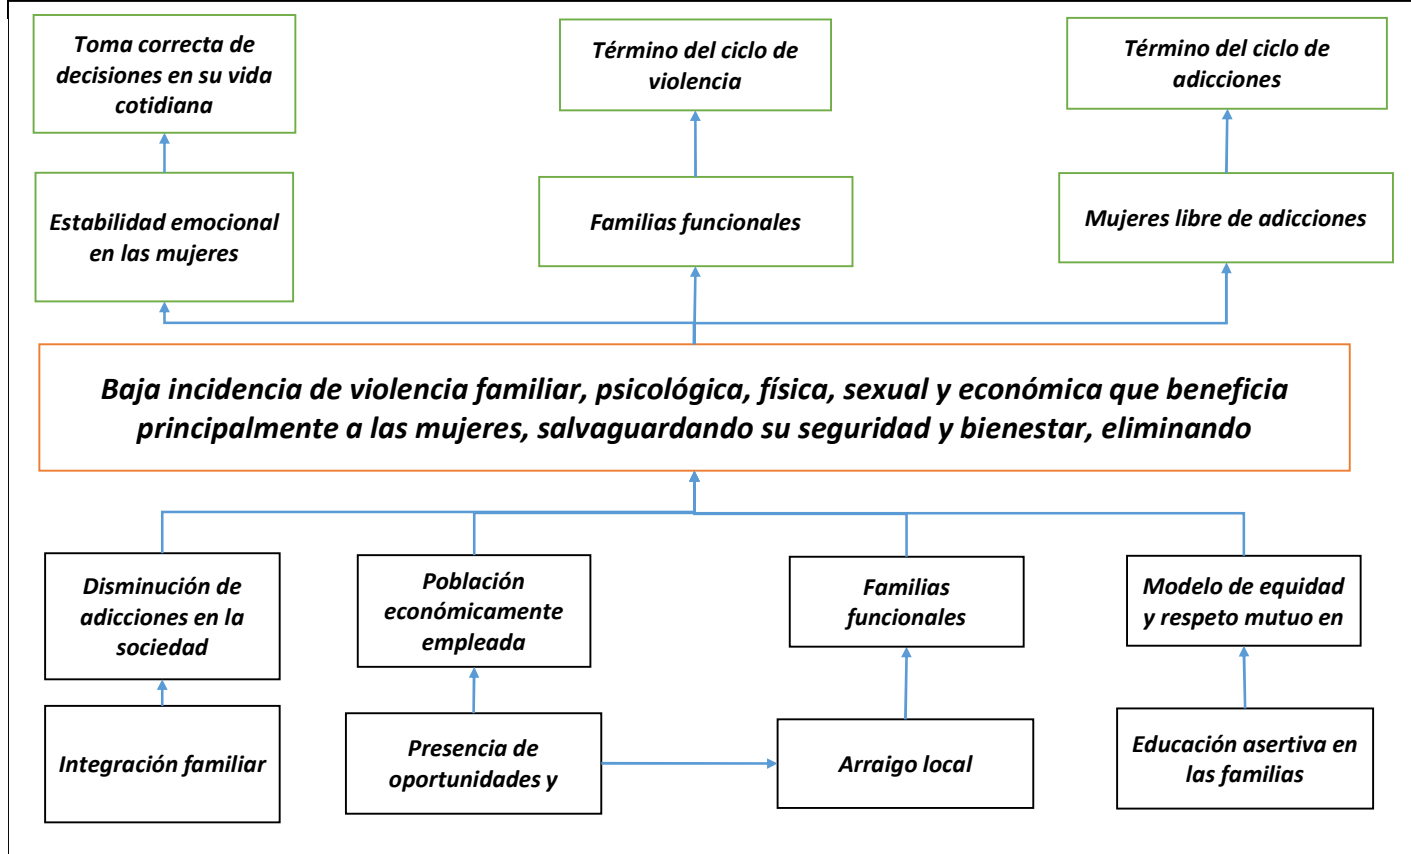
Toma correcta de decisiones en su vida cotidiana

Término del ciclo de violencia

Término del ciclo de adicciones

Estabilidad emocional en las mujeres

Familias funcionales

Mujeres libre de adicciones

Baja incidencia de violencia familiar, psicológica, física, sexual y económica que beneficia principalmente a las mujeres, salvaguardando su seguridad y bienestar, eliminando

Disminución de adicciones en la sociedad

Población económicamente empleada

Familias funcionales

Modelo de equidad y respeto mutuo en

Integración familiar

Presencia de oportunidades y

Arraigo local

Educación asertiva en las familias